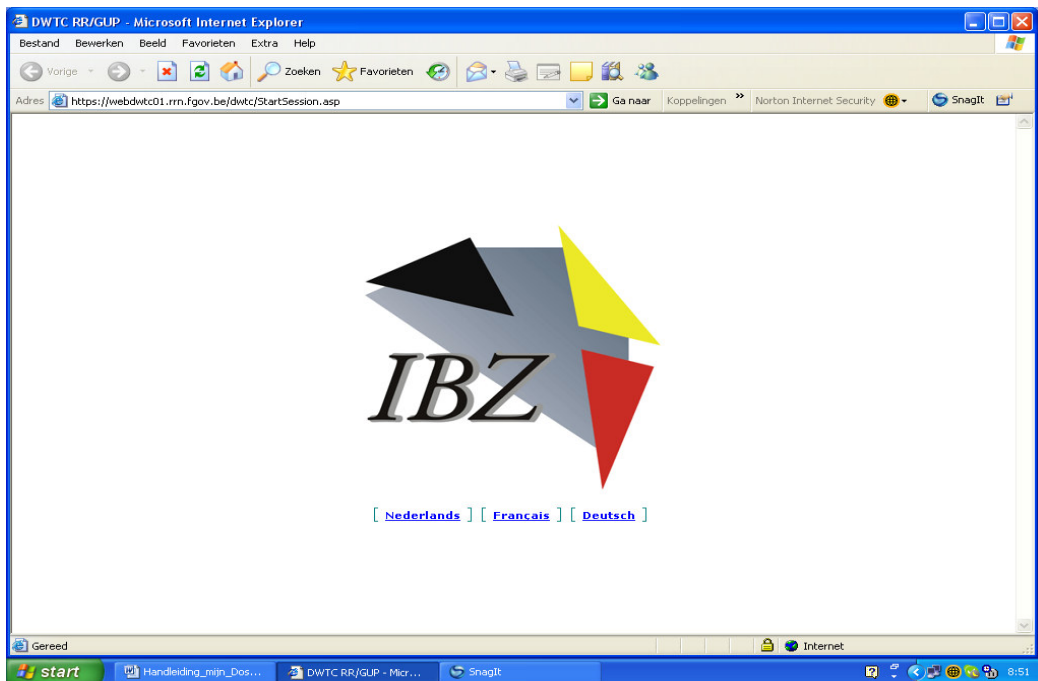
DWTC RR/GUP - Microsoft Internet Explorer

Bestand Bewerken Beeld Favorieten Extra Help

Vorige Zoeken Favorieten

Adres https://webdwtc01.rrn.fgov.be/dwtc/StartSession.asp Ga naar Koppelingen » Norton Internet Security SnagIt

IBZ

[ Nederlands ] [ Français ] [ Deutsch ]

Gereed Internet

start Handleiding_mijn_Dos... DWTC RR/GUP - Micr... SnagIt 8:51